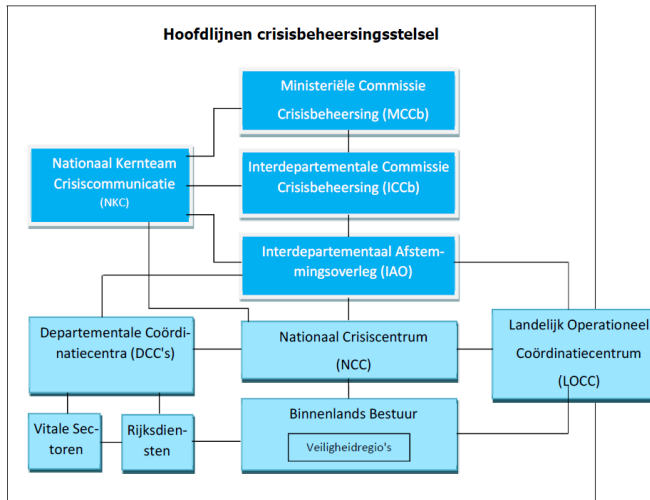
Hoofdlijnen crisisbeheersingsstelsel

Ministeriële Commissie Crisisbeheersing (MCCb)

Nationaal Kernteam Crisiscommunicatie (NKC)

Interdepartementale Commissie Crisisbeheersing (ICCb)

Interdepartementaal Afstemmingsoverleg (IAO)

Departementale Coördinatiecentra (DCC's)

Nationaal Crisiscentrum (NCC)

Landelijk Operationeel Coördinatiecentrum (LOCC)

Vitale Sectoren

Rijksdiensten

Binnenlands Bestuur

Veiligheidregio's